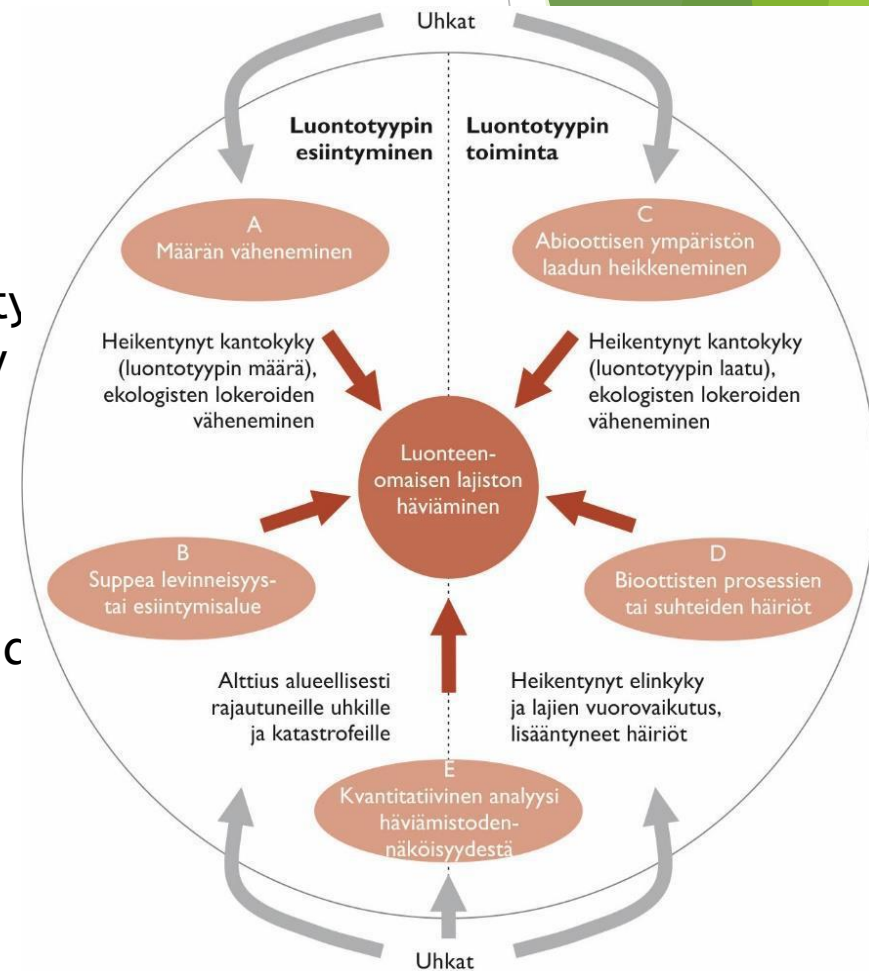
Uhkat

Luontotyypin esiintyminen

Luontotyypin toiminta

A
Määrän väheneminen

C
Abioottisen ympäristön laadun heikkeneminen

Heikentynyt kantokyky (luontotyypin määrä), ekologisten lokeroiden väheneminen

Heikentynyt kantokyky (luontotyypin laatu), ekologisten lokeroiden väheneminen

Luonteen-omaisen lajiston häviäminen

B
Suppea levinneisyys- tai esiintymisalue

D
Bioottisten prosessien tai suhteiden häiriöt

Alttius alueellisesti rajautuneille uhkille ja katastrofeille

Heikentynyt elinkyky ja lajien vuorovaikutus, lisääntyneet häiriöt

E
Kvantitatiivinen analyysi häviämistoden-näköisyydestä

Uhkat

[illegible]
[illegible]
c